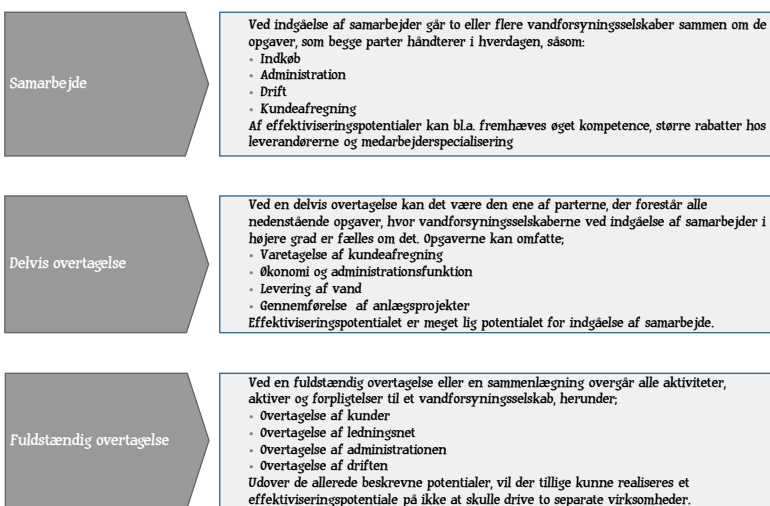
Samarbejde

Ved indgåelse af samarbejder går to eller flere vandforsyningsselskaber sammen om de opgaver, som begge parter håndterer i hverdagen, såsom:
• Indkøb
• Administration
• Drift
• Kundeafregning
Af effektiviseringspotentialer kan bl.a. fremhæves øget kompetence, større rabatter hos leverandørerne og medarbejderspecialisering

Delvis overtagelse

Ved en delvis overtagelse kan det være den ene af parterne, der forestår alle nedenstående opgaver, hvor vandforsyningsselskaberne ved indgåelse af samarbejder i højere grad er fælles om det. Opgaverne kan omfatte;
• Varetagelse af kundeafregning
• Økonomi og administrationsfunktion
• Levering af vand
• Gennemførelse af anlægsprojekter
Effektiviseringspotentiale er meget lig potentialet for indgåelse af samarbejde.

Fuldstændig overtagelse

Ved en fuldstændig overtagelse eller en sammenlægning overgår alle aktiviteter, aktiver og forpligtelser til et vandforsyningsselskab, herunder;
• Overtagelse af kunder
• Overtagelse af ledningsnet
• Overtagelse af administrationen
• Overtagelse af driften
Udover de allerede beskrevne potentialer, vil der tillige kunne realiseres et effektiviseringspotentiale på ikke at skulle drive to separate virksomheder.